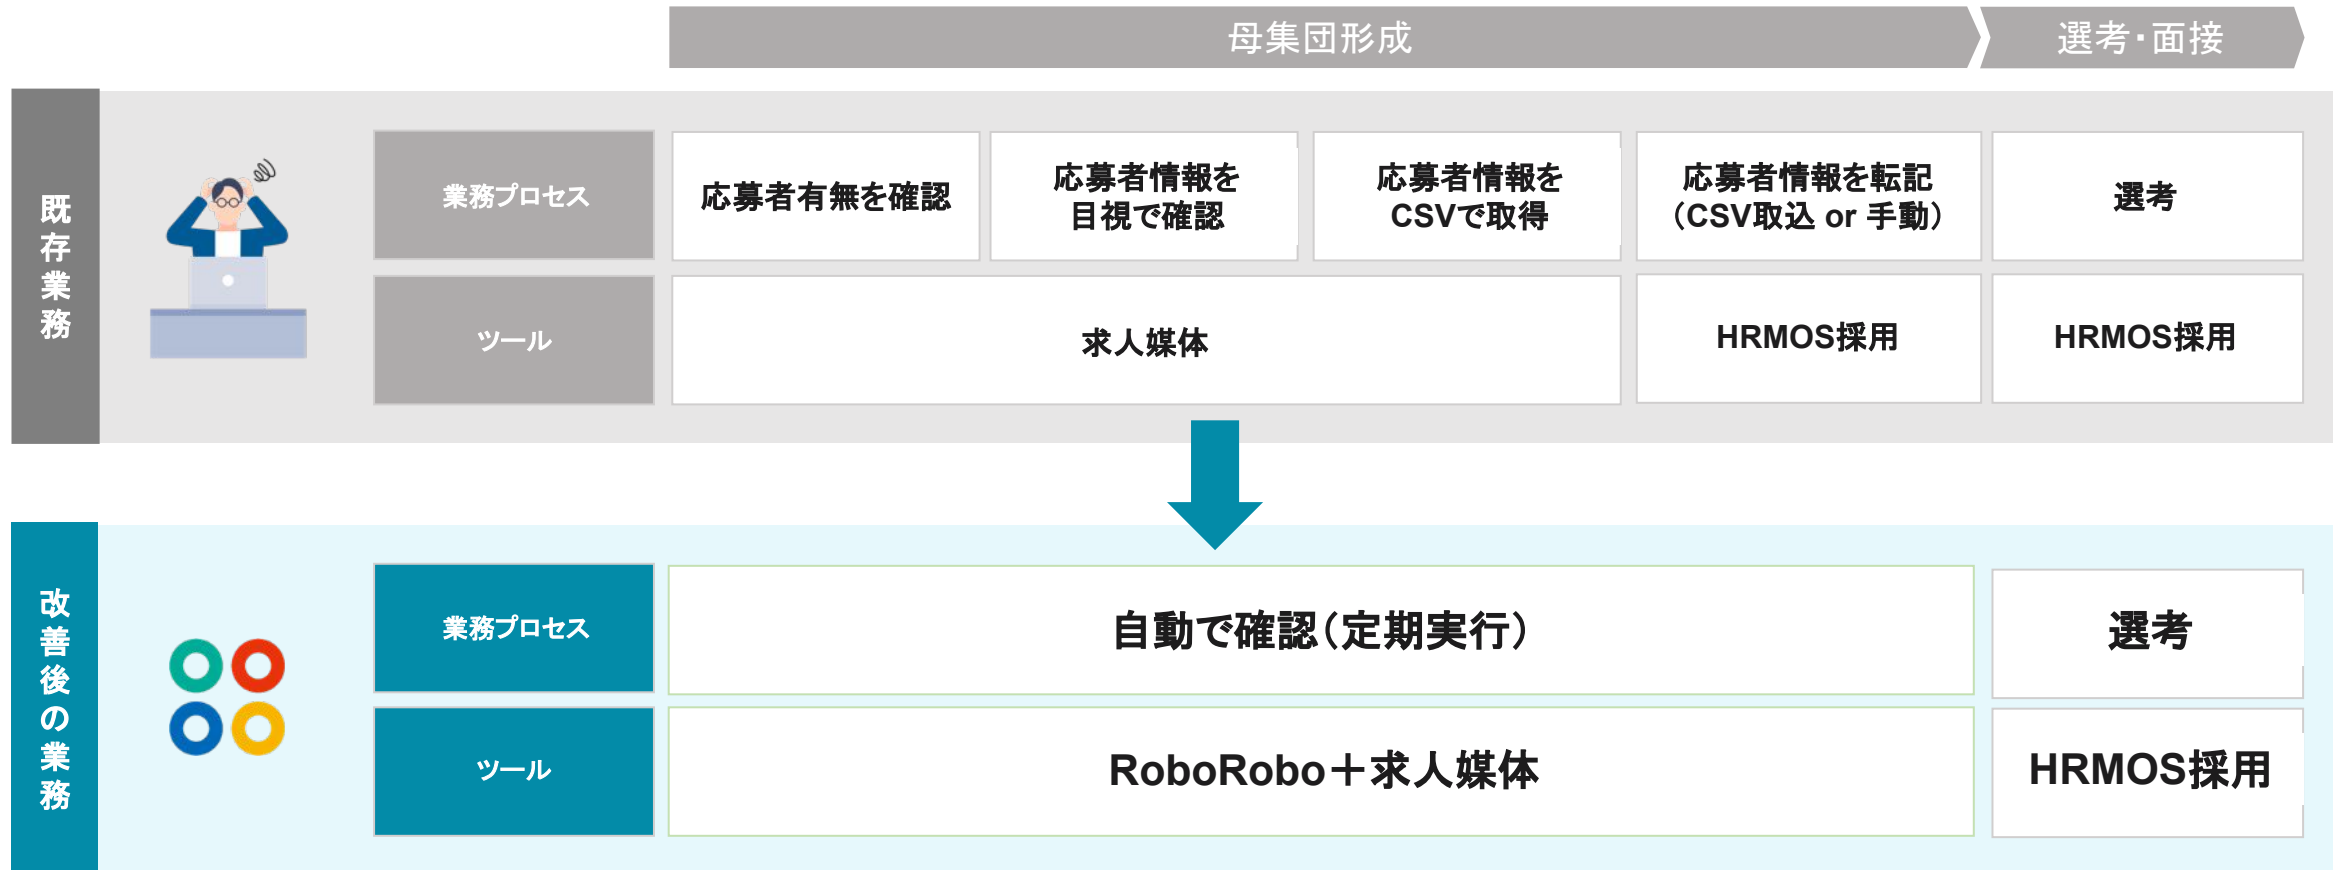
母集団形成

選考・面接

既存業務

| 業務プロセス | 応募者有無を確認 | 応募者情報を目視で確認 | 応募者情報をCSVで取得 | 応募者情報を転記（CSV取込 or 手動） | 選考 |
|---|---|---|---|---|---|
| ツール | 求人媒体 | | | HRMOS採用 | HRMOS採用 |

改善後の業務

| 業務プロセス | 自動で確認（定期実行） | 選考 |
|---|---|---|
| ツール | RoboRobo＋求人媒体 | HRMOS採用 |